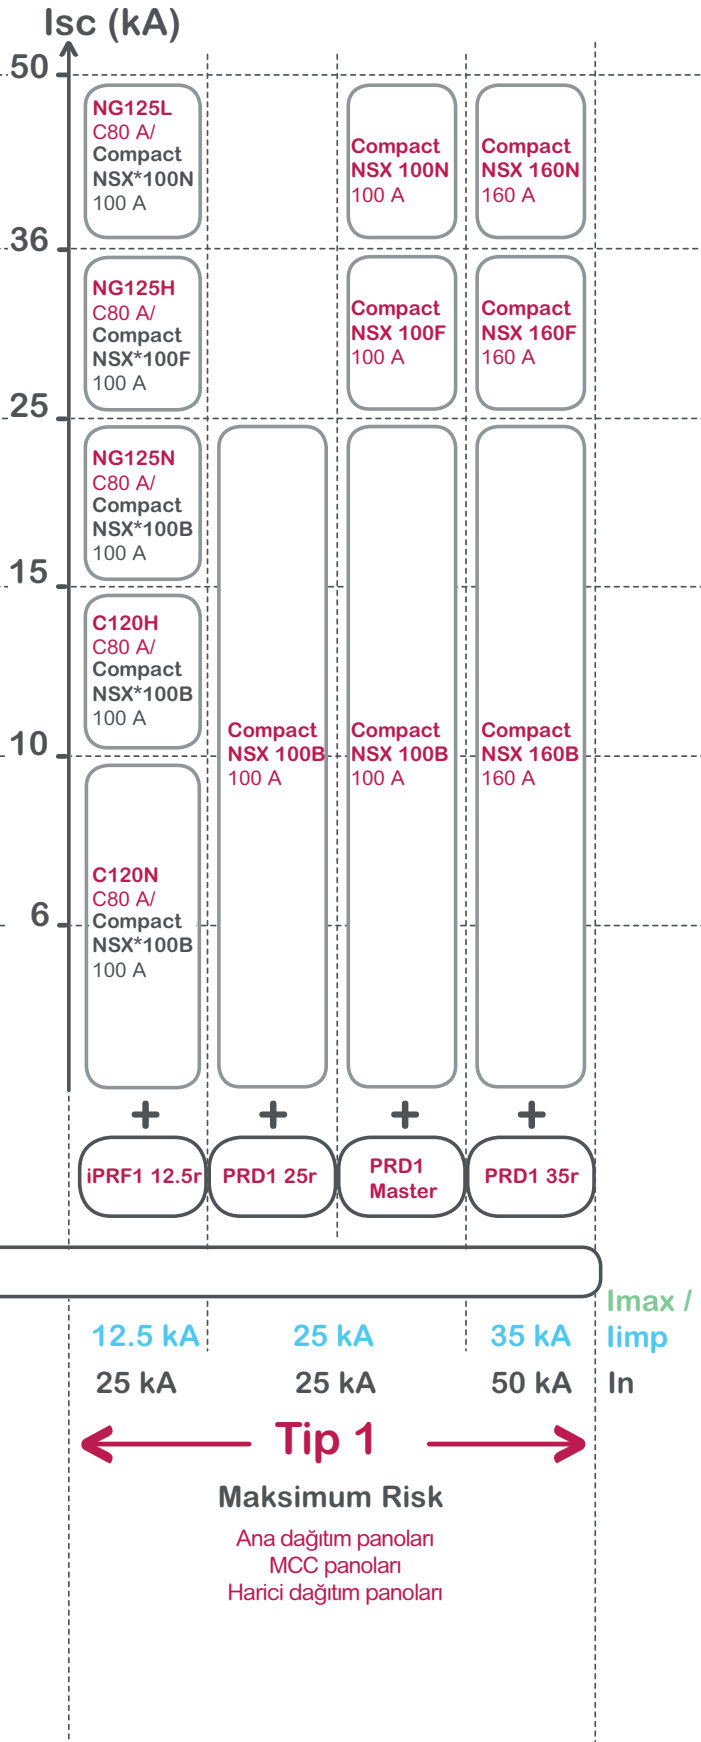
Isc (kA)

50

36

25

15

10

6

NG125L
C80 A/
Compact
NSX*100N
100 A

NG125H
C80 A/
Compact
NSX*100F
100 A

NG125N
C80 A/
Compact
NSX*100B
100 A

C120H
C80 A/
Compact
NSX*100B
100 A

C120N
C80 A/
Compact
NSX*100B
100 A

Compact
NSX 100B
100 A

Compact
NSX 100N
100 A

Compact
NSX 100F
100 A

Compact
NSX 100B
100 A

Compact
NSX 160N
160 A

Compact
NSX 160F
160 A

Compact
NSX 160B
160 A

+ + + +

iPRF1 12.5r

PRD1 25r

PRD1
Master

PRD1 35r

12.5 kA 25 kA 35 kA Imax / Iimp

25 kA 25 kA 50 kA In

Tip 1

Maksimum Risk

Ana dağıtım panoları
MCC panoları
Harici dağıtım panoları